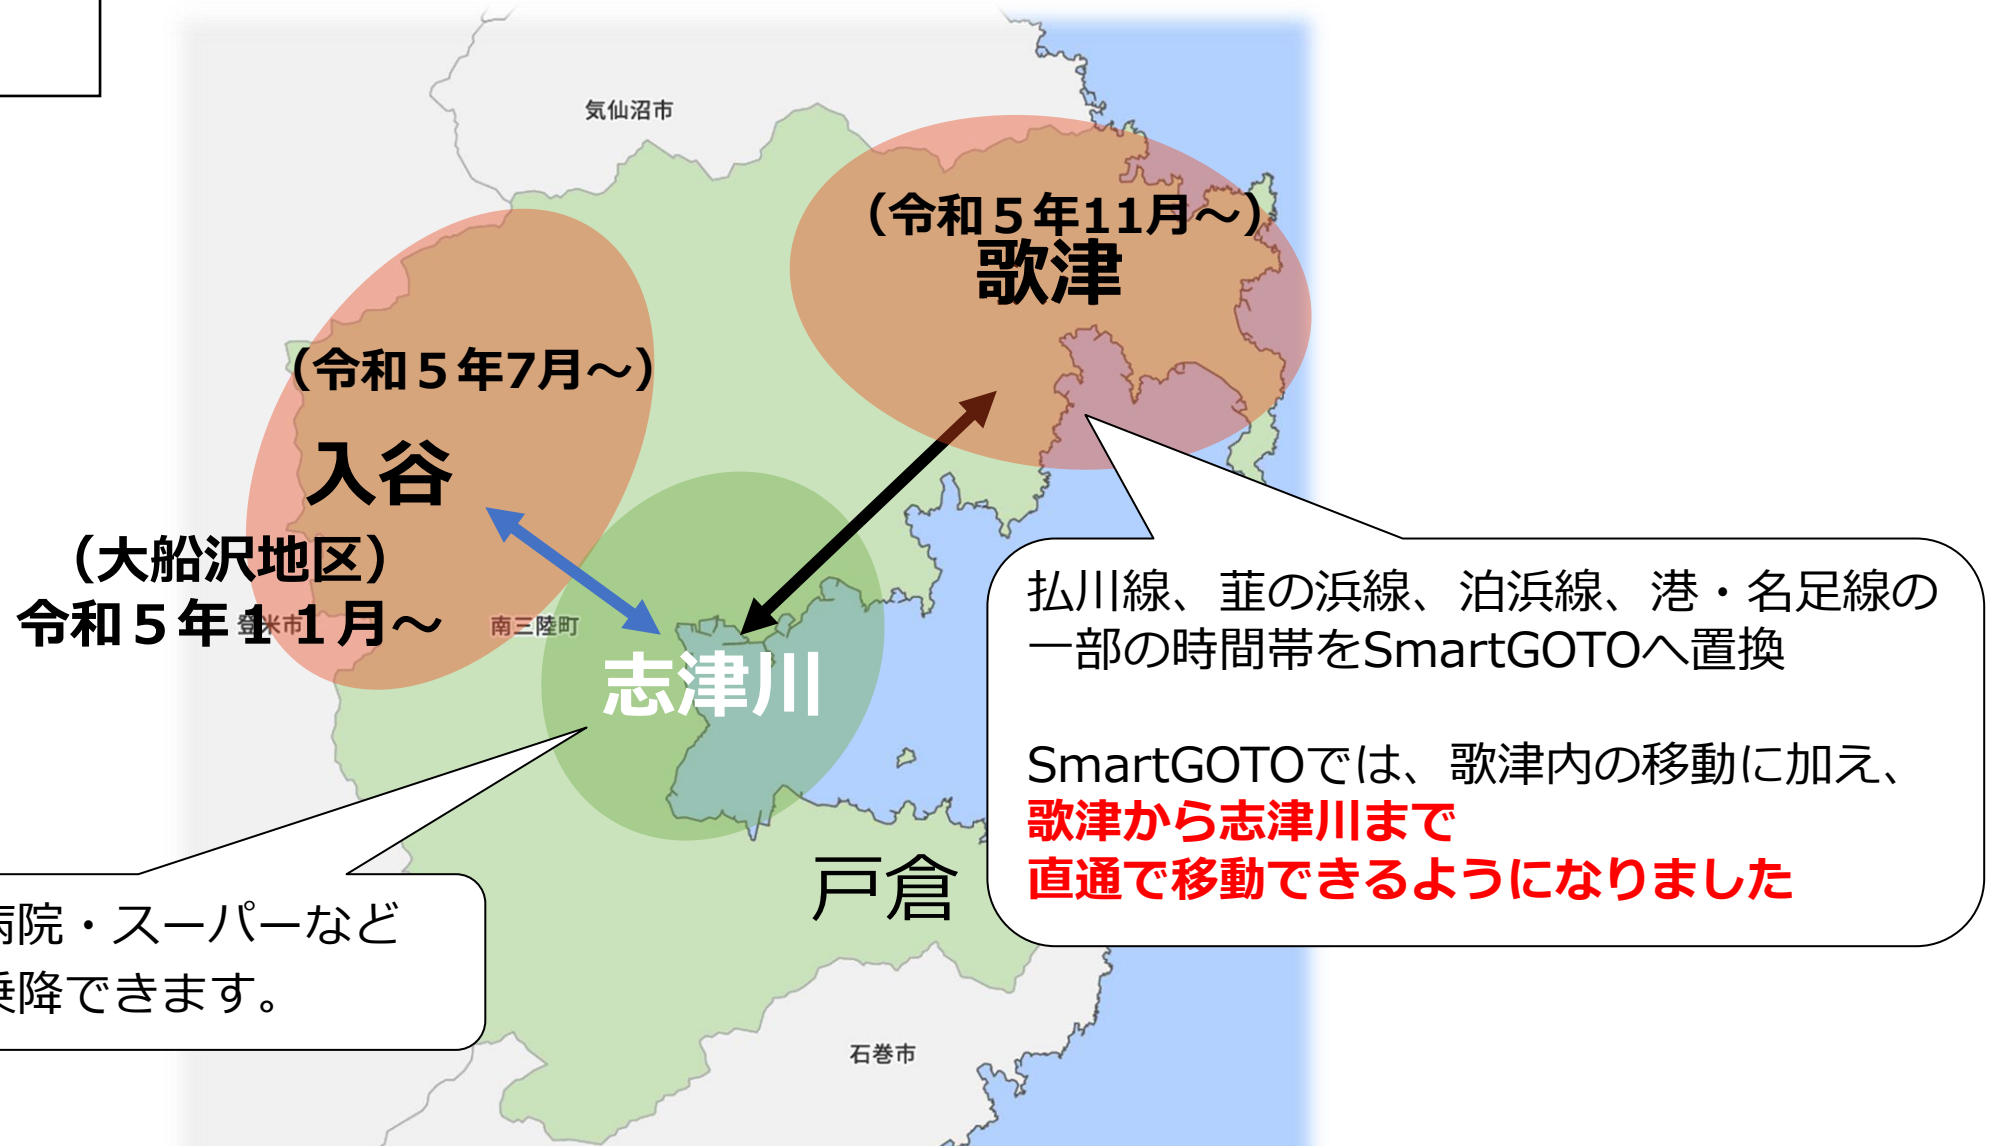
気仙沼市

（令和５年11月～）
歌津

（令和５年7月～）
入谷

（大船沢地区）
令和５年１１月～

登米市

南三陸町

志津川

払川線、韮の浜線、泊浜線、港・名足線の一部の時間帯をSmartGOTOへ置換

SmartGOTOでは、歌津内の移動に加え、
歌津から志津川まで
直通で移動できるようになりました

戸倉

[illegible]病院・スーパーなど
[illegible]乗降できます。

石巻市